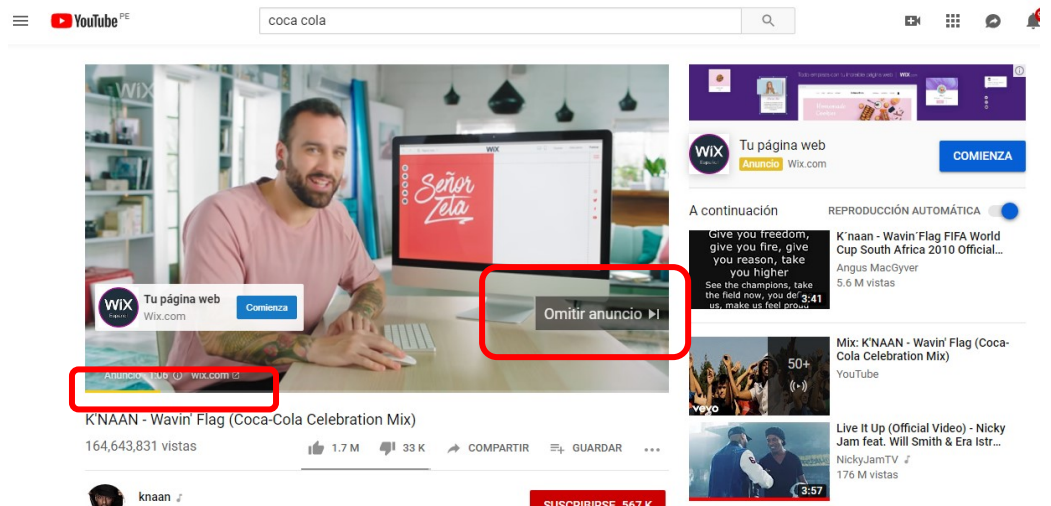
YouTube PE

coca cola

WiX

Señor Zeta

Tu página web
Wix.com
Comienza

Omitir anuncio

Anuncio · 1:06 wix.com

K'NAAN - Wavin' Flag (Coca-Cola Celebration Mix)

164,643,831 vistas

1.7 M 33 K COMPARTIR GUARDAR

knaan

SUSCRIBIRSE 567 K

Tu página web
Anuncio Wix.com
COMIENZA

A continuación
REPRODUCCIÓN AUTOMÁTICA

Give you freedom, give you fire, give you reason, take you higher
See the champions, take the field now, you de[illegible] us, make us feel proud
3:41
K'naan - Wavin´Flag FIFA World Cup South Africa 2010 Official...
Angus MacGyver
5.6 M vistas

50+
vevo
Mix: K'NAAN - Wavin' Flag (Coca-Cola Celebration Mix)
YouTube

3:57
Live It Up (Official Video) - Nicky Jam feat. Will Smith & Era Istr...
NickyJamTV
176 M vistas